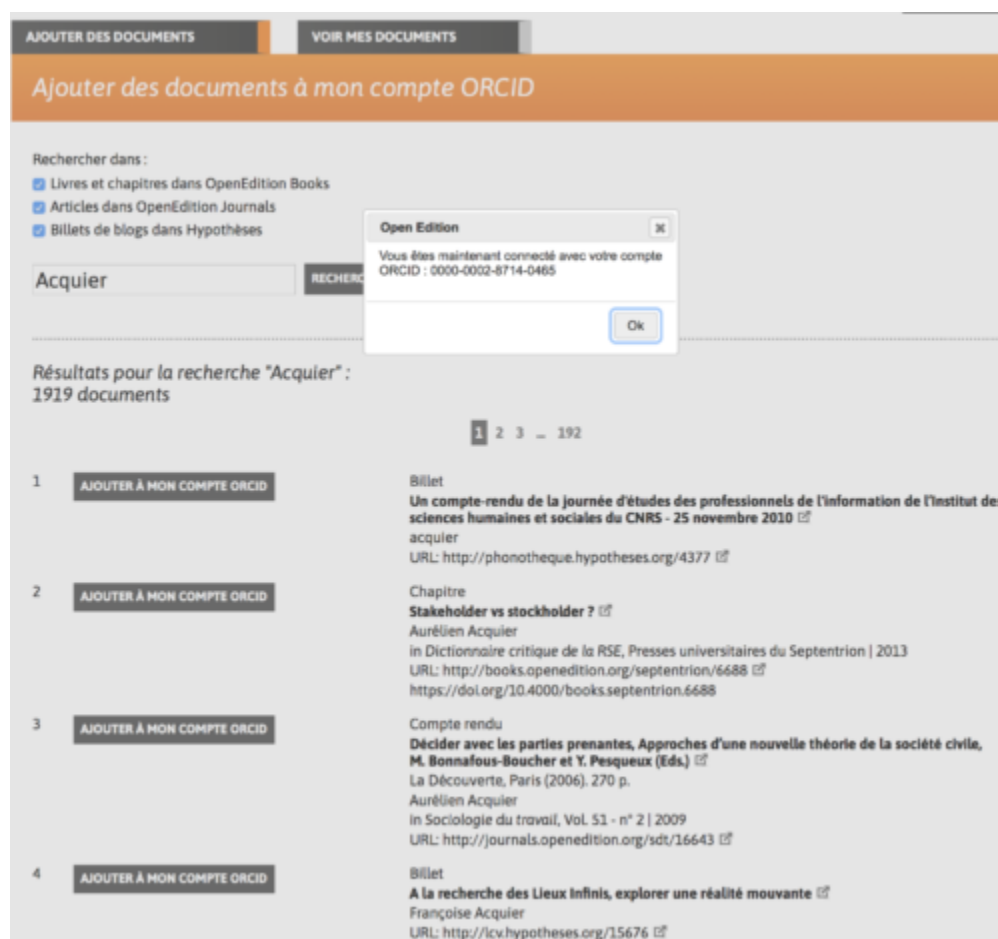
AJOUTER DES DOCUMENTS

VOIR MES DOCUMENTS

Ajouter des documents à mon compte ORCID

Rechercher dans :
Livres et chapitres dans OpenEdition Books
Articles dans OpenEdition Journals
Billets de blogs dans Hypothèses

Acquier

RECHERC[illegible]

Open Edition

Vous êtes maintenant connecté avec votre compte ORCID : 0000-0002-8714-0465

Ok

Résultats pour la recherche "Acquier" : 1919 documents

1 2 3 … 192

1
AJOUTER À MON COMPTE ORCID
Billet
Un compte-rendu de la journée d'études des professionnels de l'information de l'Institut des sciences humaines et sociales du CNRS - 25 novembre 2010
acquier
URL: http://phonotheque.hypotheses.org/4377

2
AJOUTER À MON COMPTE ORCID
Chapitre
Stakeholder vs stockholder ?
Aurélien Acquier
in Dictionnaire critique de la RSE, Presses universitaires du Septentrion | 2013
URL: http://books.openedition.org/septentrion/6688
https://doi.org/10.4000/books.septentrion.6688

3
AJOUTER À MON COMPTE ORCID
Compte rendu
Décider avec les parties prenantes, Approches d'une nouvelle théorie de la société civile, M. Bonnafous-Boucher et Y. Pesqueux (Eds.)
La Découverte, Paris (2006). 270 p.
Aurélien Acquier
in Sociologie du travail, Vol. 51 - n° 2 | 2009
URL: http://journals.openedition.org/sdt/16643

4
AJOUTER À MON COMPTE ORCID
Billet
A la recherche des Lieux Infinis, explorer une réalité mouvante
Françoise Acquier
URL: http://icv.hypotheses.org/15676